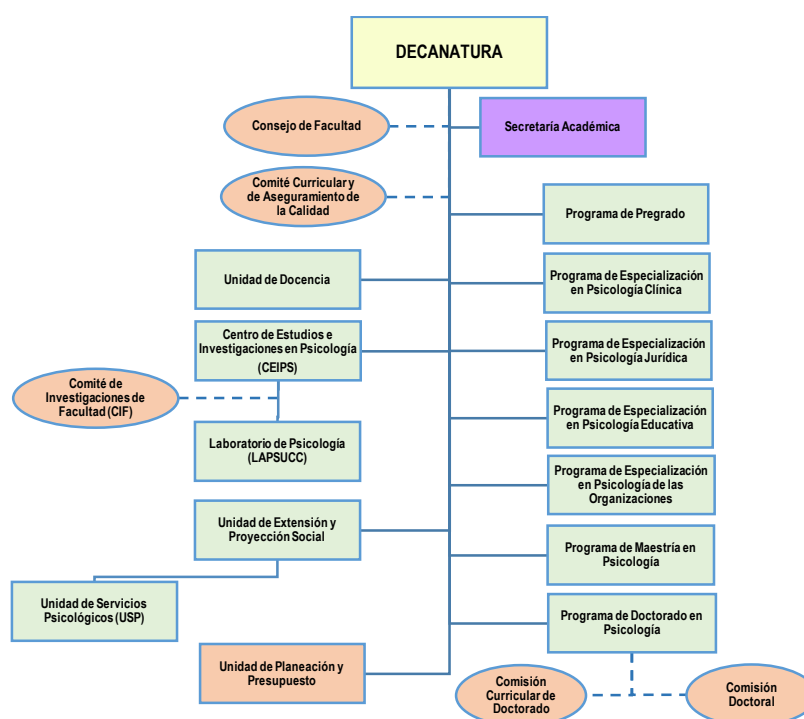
DECANATURA

Consejo de Facultad

Secretaría Académica

Comité Curricular y de Aseguramiento de la Calidad

Programa de Pregrado

Unidad de Docencia

Programa de Especialización en Psicología Clínica

Centro de Estudios e Investigaciones en Psicología (CEIPS)

Programa de Especialización en Psicología Jurídica

Comité de Investigaciones de Facultad (CIF)

Programa de Especialización en Psicología Educativa

Laboratorio de Psicología (LAPSUCC)

Programa de Especialización en Psicología de las Organizaciones

Unidad de Extensión y Proyección Social

Programa de Maestría en Psicología

Unidad de Servicios Psicológicos (USP)

Programa de Doctorado en Psicología

Unidad de Planeación y Presupuesto

Comisión Curricular de Doctorado

Comisión Doctoral